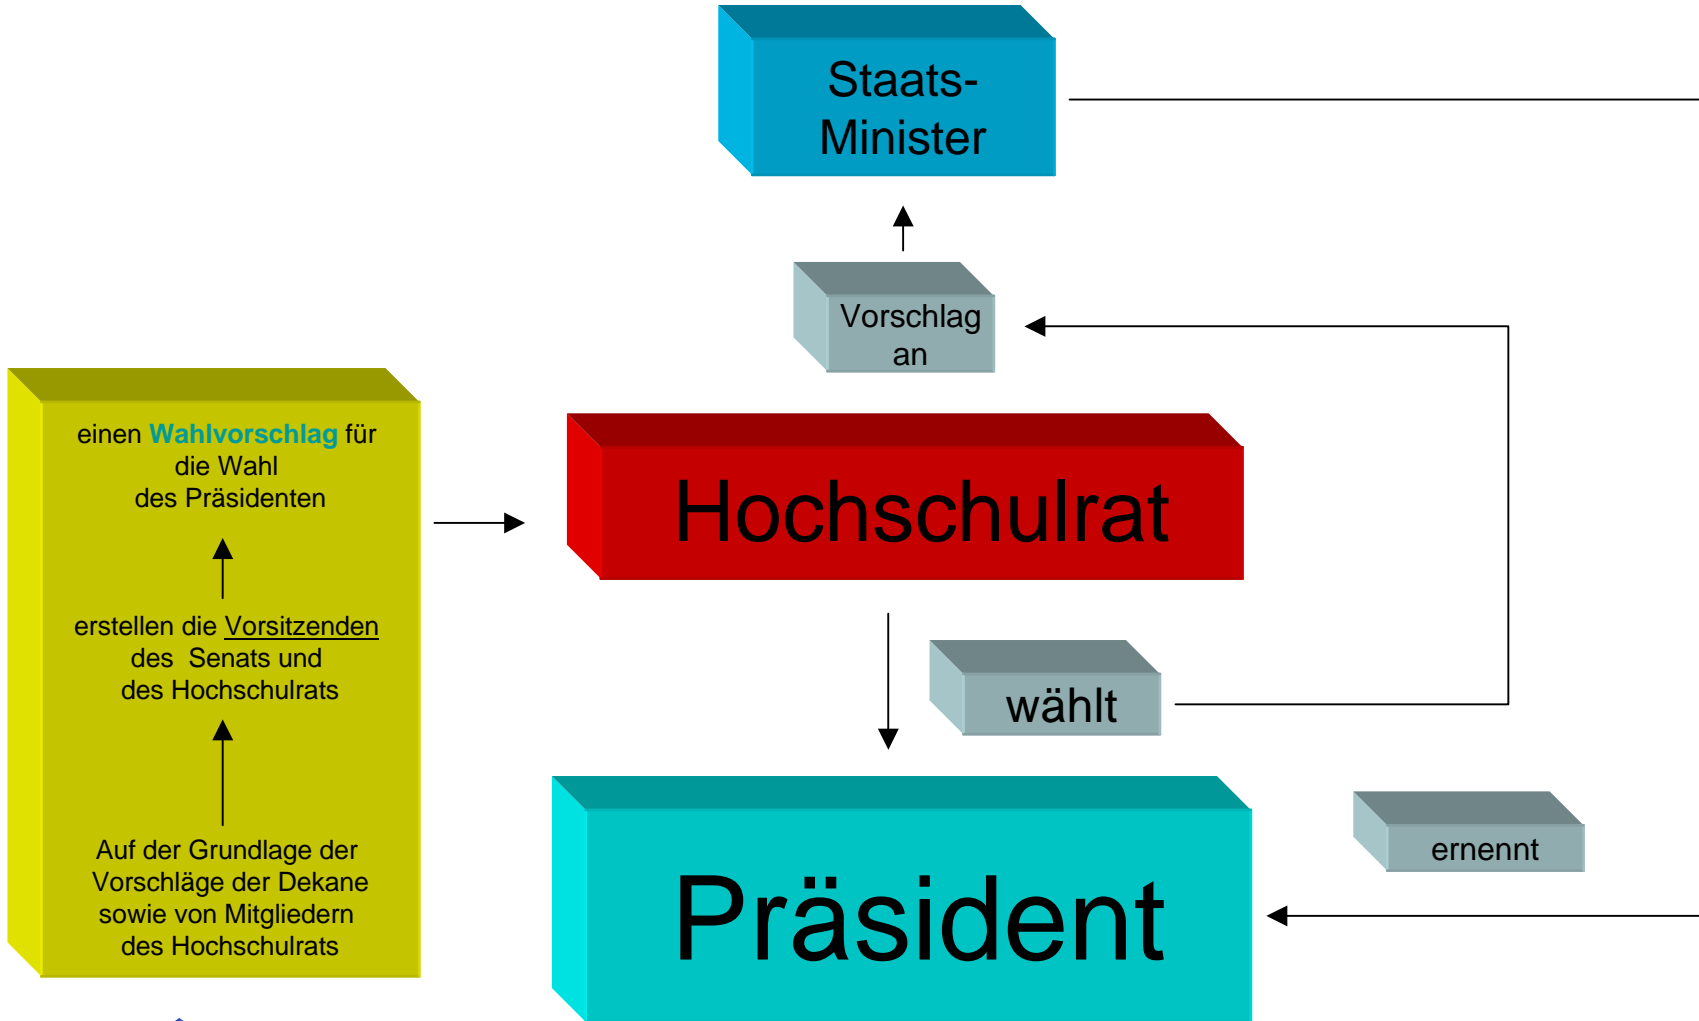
Staats-
Minister

Vorschlag
an

einen Wahlvorschlag für
die Wahl
des Präsidenten

erstellen die Vorsitzenden
des Senats und
des Hochschulrats

Auf der Grundlage der
Vorschläge der Dekane
sowie von Mitgliedern
des Hochschulrats

Hochschulrat

wählt

Präsident

ernennt